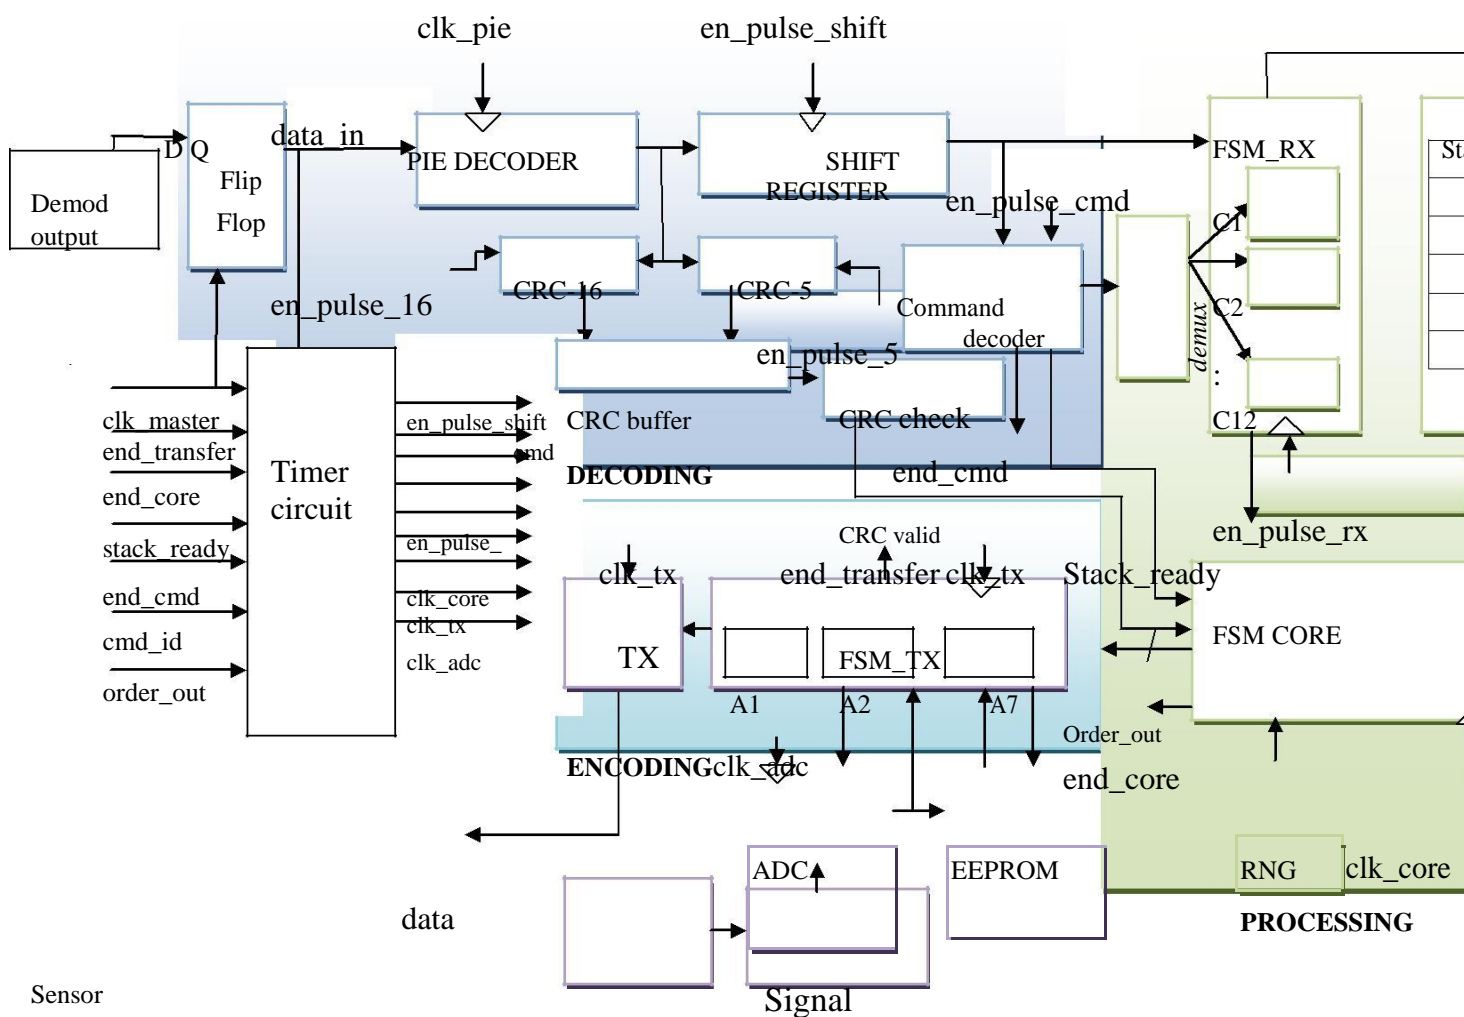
clk_pie
en_pulse_shift
Demod output
D Q
Flip Flop
data_in
PIE DECODER
SHIFT REGISTER
FSM_RX
St
en_pulse_cmd
C1
C2
C12
demux
CRC-16
CRC-5
Command decoder
en_pulse_16
en_pulse_5
CRC buffer
CRC check
clk_master
end_transfer
end_core
stack_ready
end_cmd
cmd_id
order_out
Timer circuit
en_pulse_shift
cmd
en_pulse_
clk_core
clk_tx
clk_adc
DECODING
end_cmd
en_pulse_rx
CRC valid
clk_tx
end_transfer
clk_tx
Stack_ready
TX
FSM_TX
FSM CORE
A1
A2
A7
Order_out
ENCODING
clk_adc
end_core
ADC
EEPROM
RNG
clk_core
data
PROCESSING
Sensor
Signal